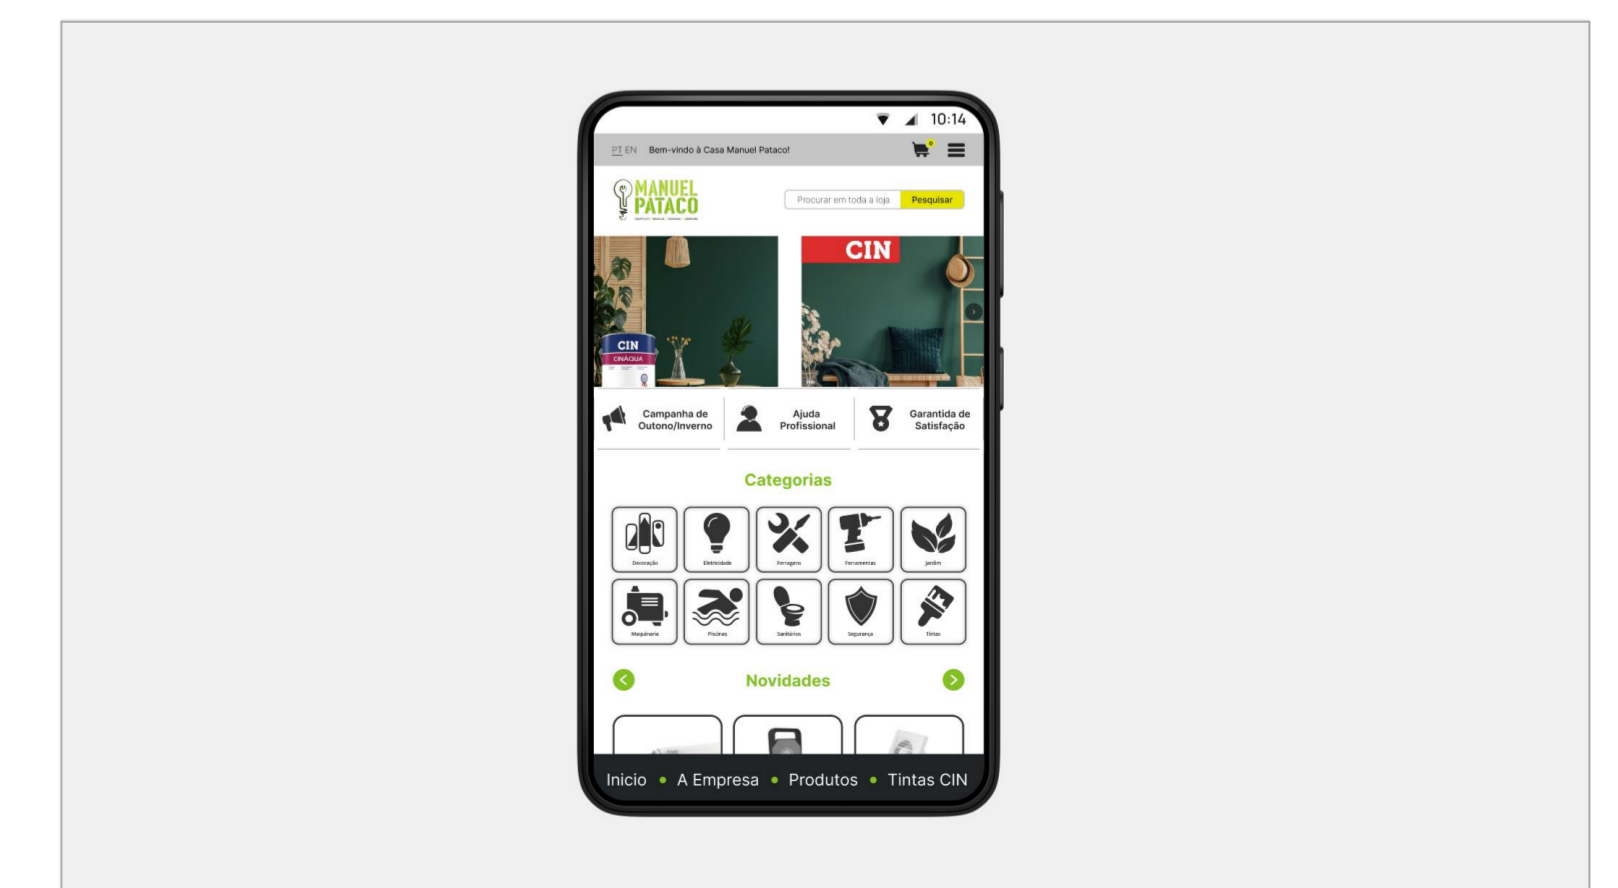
10:14

PT EN Bem-vindo à Casa Manuel Pataco!

MANUEL PATACO

Procurar em toda a loja Pesquisar

CIN

CIN CINÁQUA

Campanha de Outono/Inverno

Ajuda Profissional

Garantida de Satisfação

Categorias

Decoração Eletricidade Ferragens Ferramentas Jardim
Maquinaria Piscinas Sanitários Segurança Tintas

Novidades

Inicio • A Empresa • Produtos • Tintas CIN